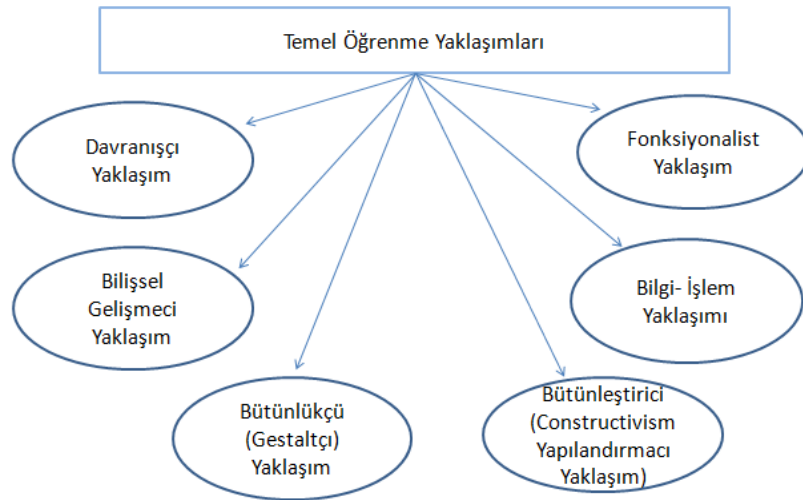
Temel Öğrenme Yaklaşımları

Davranışçı Yaklaşım

Fonksiyonalist Yaklaşım

Bilişsel Gelişmeci Yaklaşım

Bilgi- İşlem Yaklaşımı

Bütünlükçü (Gestaltçı) Yaklaşım

Bütünleştirici (Constructivism Yapılandırmacı Yaklaşım)